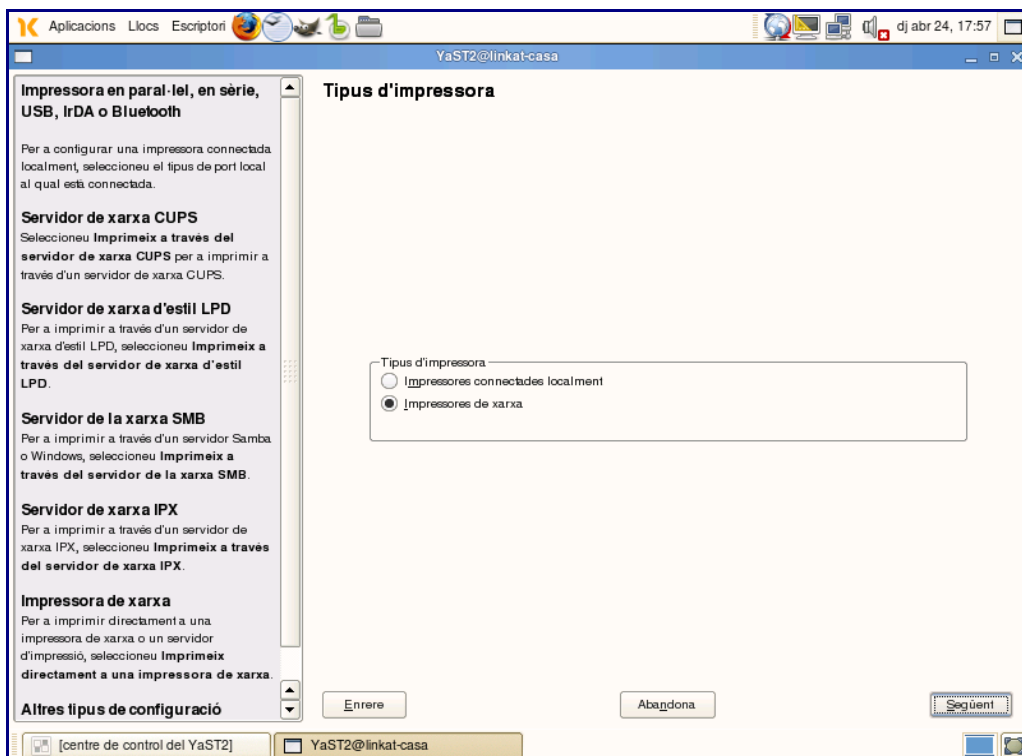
Aplicacions Llocs Escriptori

dj abr 24, 17:57

YaST2@linkat-casa

Impressora en paral·lel, en sèrie, USB, IrDA o Bluetooth

Per a configurar una impressora connectada localment, seleccioneu el tipus de port local al qual està connectada.

Servidor de xarxa CUPS
Seleccioneu Imprimeix a través del servidor de xarxa CUPS per a imprimir a través d'un servidor de xarxa CUPS.

Servidor de xarxa d'estil LPD
Per a imprimir a través d'un servidor de xarxa d'estil LPD, seleccioneu Imprimeix a través del servidor de xarxa d'estil LPD.

Servidor de la xarxa SMB
Per a imprimir a través d'un servidor Samba o Windows, seleccioneu Imprimeix a través del servidor de la xarxa SMB.

Servidor de xarxa IPX
Per a imprimir a través d'un servidor de xarxa IPX, seleccioneu Imprimeix a través del servidor de xarxa IPX.

Impressora de xarxa
Per a imprimir directament a una impressora de xarxa o un servidor d'impressió, seleccioneu Imprimeix directament a una impressora de xarxa.

Altres tipus de configuració

Tipus d'impressora

Tipus d'impressora
Impressores connectades localment
Impressores de xarxa

Enrere
Abandona
Següent

[centre de control del YaST2]
YaST2@linkat-casa